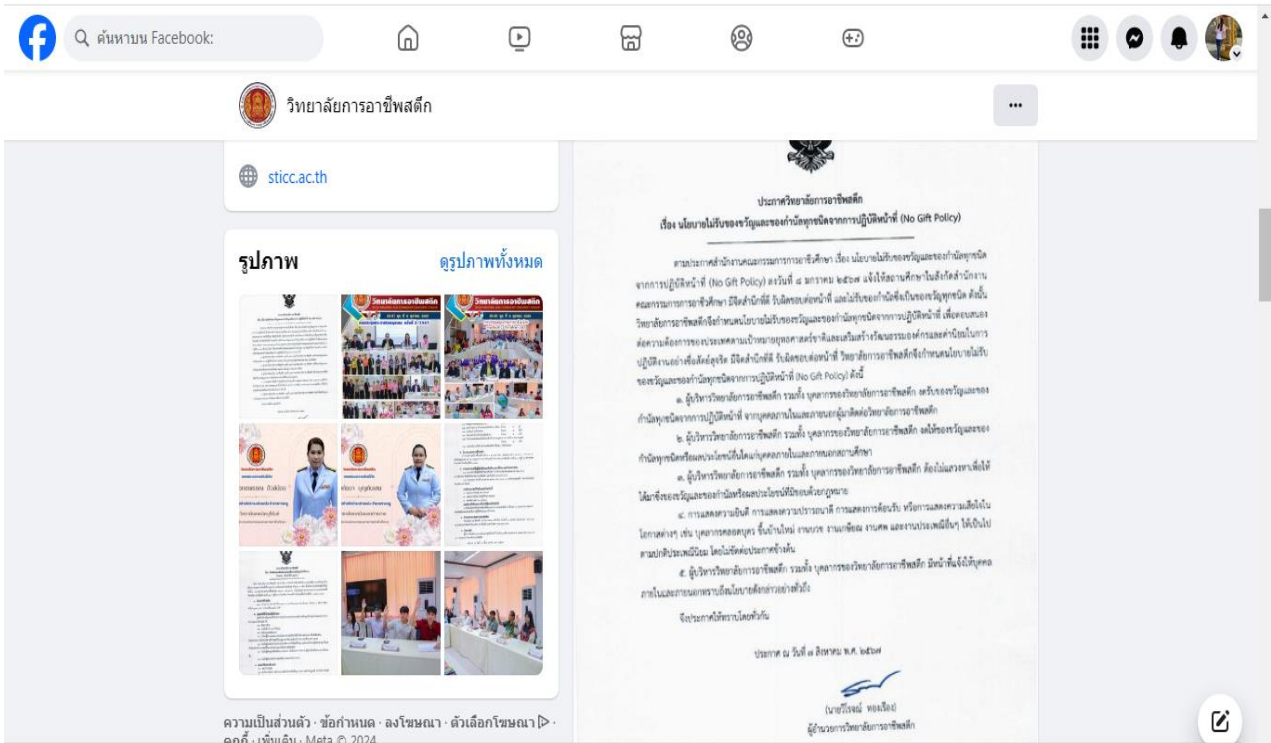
ค้นหาบน Facebook:

วิทยาลัยการอาชีพสตึก

sticc.ac.th

รูปภาพ

ดูรูปภาพทั้งหมด

ประกาศวิทยาลัยการอาชีพสตึก
เรื่อง นโยบายไม่รับของขวัญและของกำนัลทุกชนิดจากการปฏิบัติหน้าที่ (No Gift Policy)

ตามประกาศสำนักงานคณะกรรมการการอาชีวศึกษา เรื่อง นโยบายไม่รับของขวัญและของกำนัลทุกชนิดจากการปฏิบัติหน้าที่ (No Gift Policy) ลงวันที่ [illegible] มกราคม ๒๕๖๗ แจ้งให้สถานศึกษาในสังกัดสำนักงานคณะกรรมการการอาชีวศึกษา มิให้เจ้าหน้าที่ รับหรือขอของขวัญของกำนัลทุกชนิด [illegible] วิทยาลัยการอาชีพสตึกจึงกำหนดนโยบายไม่รับของขวัญและของกำนัลทุกชนิดจากการปฏิบัติหน้าที่ เพื่อตอบสนองต่อความต้องการของประชาชน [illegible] และส่งเสริมสร้างวัฒนธรรมองค์กรและค่านิยมในการปฏิบัติงานอย่างซื่อสัตย์สุจริต มิให้เจ้าหน้าที่ รับหรือขอต่อหน้าที่ วิทยาลัยการอาชีพสตึกจึงกำหนดนโยบายไม่รับของขวัญและของกำนัลทุกชนิดจากการปฏิบัติหน้าที่ (No Gift Policy) ดังนี้

๑. ผู้บริหารวิทยาลัยการอาชีพสตึก รวมทั้ง บุคลากรของวิทยาลัยการอาชีพสตึก งดรับของขวัญและของกำนัลทุกชนิดจากการปฏิบัติหน้าที่ จากบุคคลภายในและภายนอกผู้มาติดต่อวิทยาลัยการอาชีพสตึก

๒. ผู้บริหารวิทยาลัยการอาชีพสตึก รวมทั้ง บุคลากรของวิทยาลัยการอาชีพสตึก งดให้ของขวัญและของกำนัลทุกชนิดหรือผลประโยชน์อื่นใดแก่บุคคลภายในและภายนอกสถานศึกษา

๓. ผู้บริหารวิทยาลัยการอาชีพสตึก รวมทั้ง บุคลากรของวิทยาลัยการอาชีพสตึก ต้องไม่แสวงหาเพื่อให้ได้มาซึ่งของขวัญและของกำนัลหรือผลประโยชน์ที่มิชอบด้วยกฎหมาย

๔. การแสดงความยินดี การแสดงความปรารถนาดี การแสดงการต้อนรับ หรือการแสดงความเสียใจในโอกาสต่างๆ เช่น บุคลากรคลอดบุตร ขึ้นบ้านใหม่ งานบวช งานมงคลสมรส งานศพ และงานประเพณีอื่นๆ ให้เป็นไปตามปกติประเพณีนิยม โดยไม่ขัดต่อประกาศข้างต้น

๕. ผู้บริหารวิทยาลัยการอาชีพสตึก รวมทั้ง บุคลากรของวิทยาลัยการอาชีพสตึก มีหน้าที่แจ้งให้บุคคลภายในและภายนอกทราบถึงนโยบายดังกล่าวอย่างทั่วถึง

จึงประกาศให้ทราบโดยทั่วกัน

ประกาศ ณ วันที่ ๗ สิงหาคม พ.ศ. ๒๕๖๗

(นายวีรพงษ์ ทองเรือง)
ผู้อำนวยการวิทยาลัยการอาชีพสตึก

ความเป็นส่วนตัว · ข้อกำหนด · ลงโฆษณา · ตัวเลือกโฆษณา ▷ · คุกกี้ · เพิ่มเติม · Meta © 2024